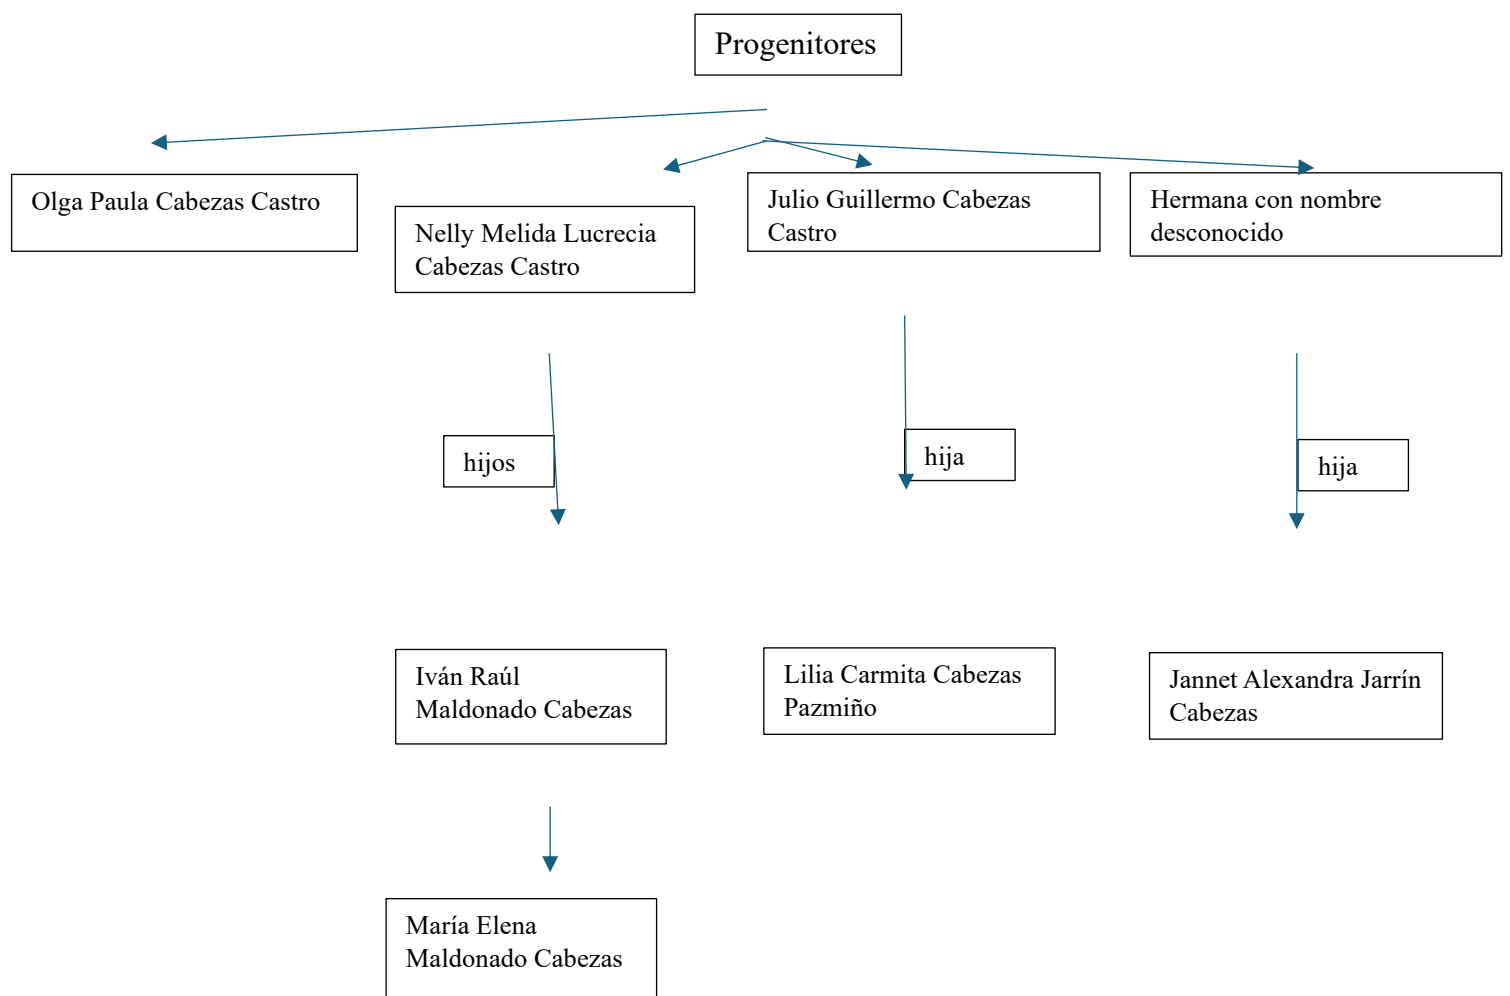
Progenitores

Olga Paula Cabezas Castro

Nelly Melida Lucrecia Cabezas Castro

Julio Guillermo Cabezas Castro

Hermana con nombre desconocido

hijos

hija

hija

Iván Raúl Maldonado Cabezas

Lilia Carmita Cabezas Pazmiño

Jannet Alexandra Jarrín Cabezas

María Elena Maldonado Cabezas